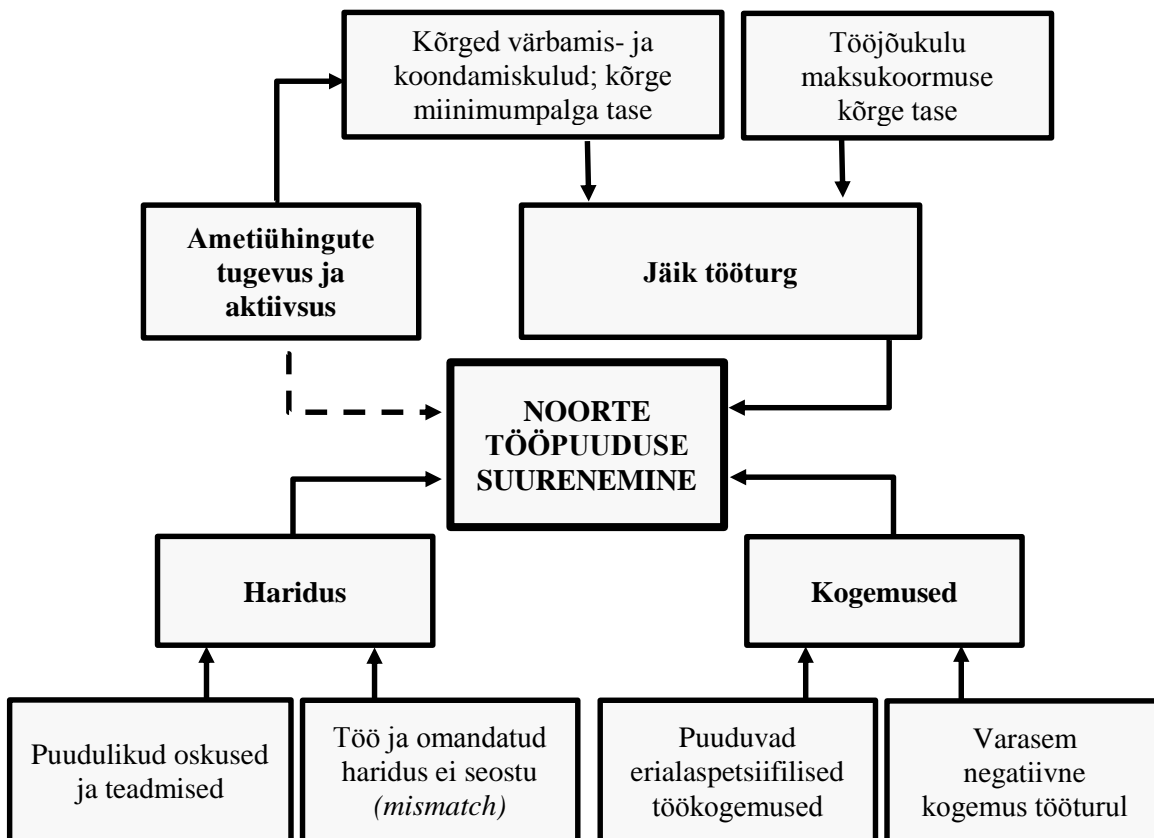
Kõrged värbamis- ja koondamiskulud; kõrge miinimumpalga tase

Tööjõukulu maksukoormuse kõrge tase

Ametiühingute tugevus ja aktiivsus

Jäik tööturg

NOORTE TÖÖPUUDUSE SUURENEMINE

Haridus

Kogemused

Puudulikud oskused ja teadmised

Töö ja omandatud haridus ei seostu *(mismatch)*

Puuduvad erialaspetsiifilised töökogemused

Varasem negatiivne kogemus tööturul